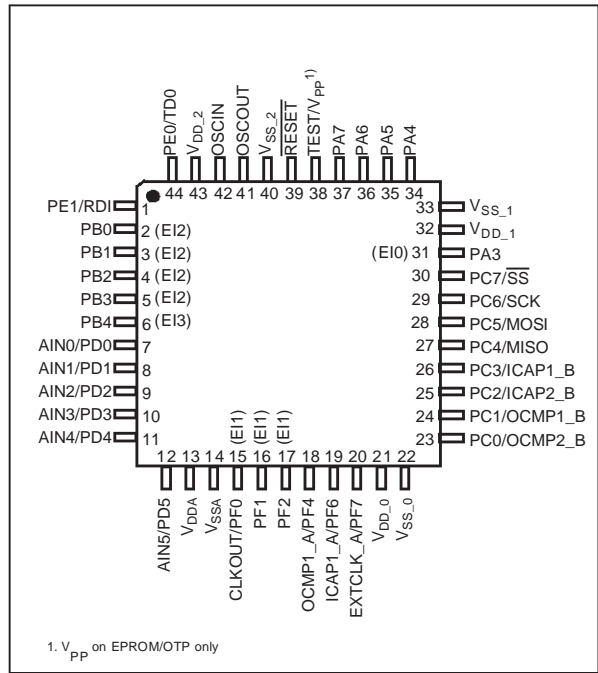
PE0/TD0 44
$V_{DD\_2}$ 43
OSCIN 42
OSCOUT 41
$V_{SS\_2}$ 40
$\overline{RESET}$ 39
TEST/$V_{PP}$ $^{1)}$ 38
PA7 37
PA6 36
PA5 35
PA4 34

PE1/RDI 1
PB0 2 (EI2)
PB1 3 (EI2)
PB2 4 (EI2)
PB3 5 (EI2)
PB4 6 (EI3)
AIN0/PD0 7
AIN1/PD1 8
AIN2/PD2 9
AIN3/PD3 10
AIN4/PD4 11

33 $V_{SS\_1}$
32 $V_{DD\_1}$
(EI0) 31 PA3
30 PC7/$\overline{SS}$
29 PC6/SCK
28 PC5/MOSI
27 PC4/MISO
26 PC3/ICAP1_B
25 PC2/ICAP2_B
24 PC1/OCMP1_B
23 PC0/OCMP2_B

12 AIN5/PD5
13 $V_{DDA}$
14 $V_{SSA}$
15 (EI1) CLKOUT/PF0
16 (EI1) PF1
17 (EI1) PF2
18 OCMP1_A/PF4
19 ICAP1_A/PF6
20 EXTCLK_A/PF7
21 $V_{DD\_0}$
22 $V_{SS\_0}$

1. $V_{PP}$ on EPROM/OTP only